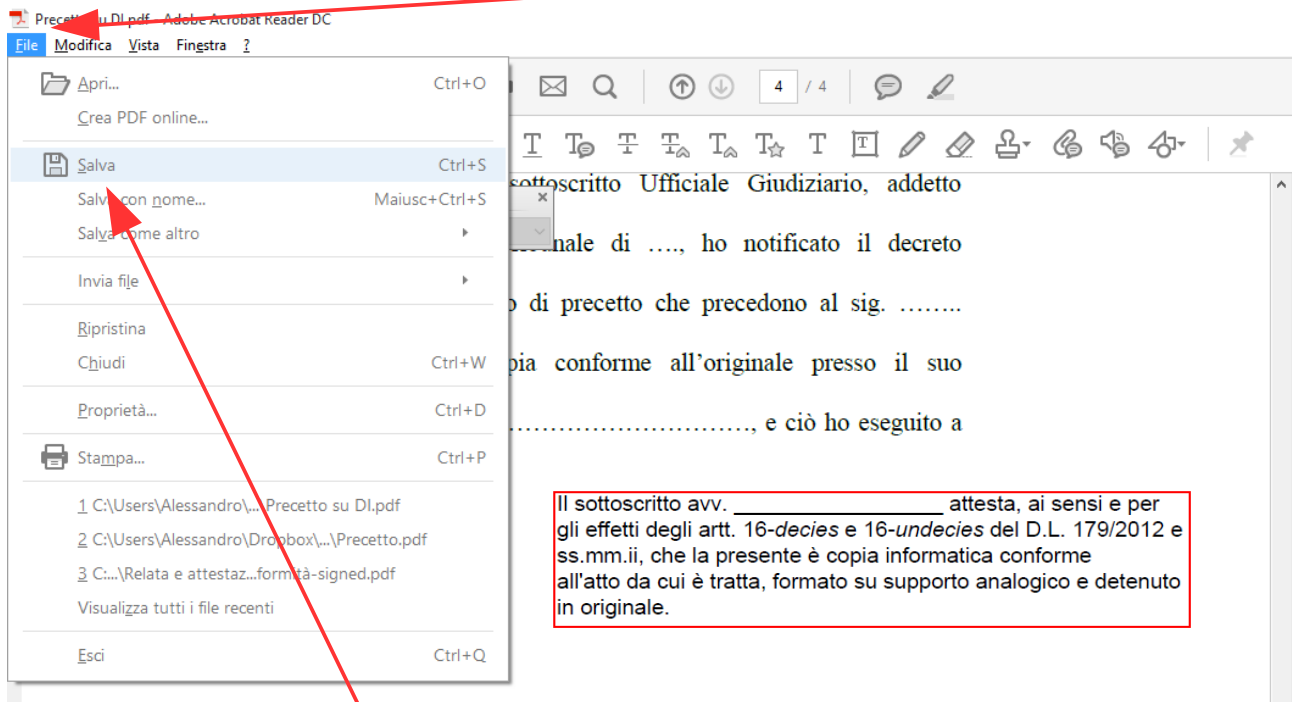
Precetto su DI.pdf - Adobe Acrobat Reader DC
File Modifica Vista Finestra ?

Apri... Ctrl+O
Crea PDF online...
Salva Ctrl+S
Salva con nome... Maiusc+Ctrl+S
Salva come altro
Invia file
Ripristina
Chiudi Ctrl+W
Proprietà... Ctrl+D
Stampa... Ctrl+P
1 C:\Users\Alessandro\...\Precetto su DI.pdf
2 C:\Users\Alessandro\Dropbox\...\Precetto.pdf
3 C:...\Relata e attestaz...formità-signed.pdf
Visualizza tutti i file recenti
Esci Ctrl+Q

4 / 4

sottoscritto Ufficiale Giudiziario, addetto
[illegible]nale di …., ho notificato il decreto
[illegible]o di precetto che precedono al sig. ……..
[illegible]pia conforme all'originale presso il suo
………………………., e ciò ho eseguito a

Il sottoscritto avv. __________________ attesta, ai sensi e per gli effetti degli artt. 16-decies e 16-undecies del D.L. 179/2012 e ss.mm.ii, che la presente è copia informatica conforme all'atto da cui è tratta, formato su supporto analogico e detenuto in originale.